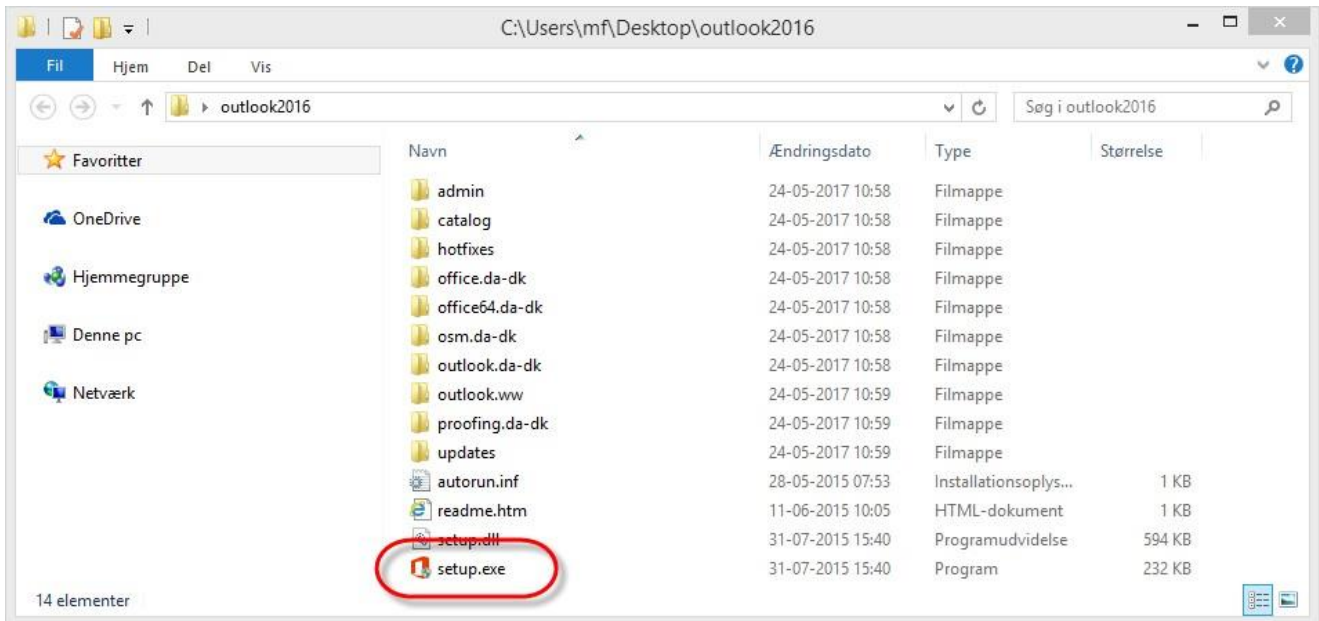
C:\Users\mf\Desktop\outlook2016

Fil Hjem Del Vis

outlook2016

Søg i outlook2016

Favoritter

OneDrive

Hjemmegruppe

Denne pc

Netværk

| Navn | Ændringsdato | Type | Størrelse |
|---|---|---|---|
| admin | 24-05-2017 10:58 | Filmappe | |
| catalog | 24-05-2017 10:58 | Filmappe | |
| hotfixes | 24-05-2017 10:58 | Filmappe | |
| office.da-dk | 24-05-2017 10:58 | Filmappe | |
| office64.da-dk | 24-05-2017 10:58 | Filmappe | |
| osm.da-dk | 24-05-2017 10:58 | Filmappe | |
| outlook.da-dk | 24-05-2017 10:58 | Filmappe | |
| outlook.ww | 24-05-2017 10:59 | Filmappe | |
| proofing.da-dk | 24-05-2017 10:59 | Filmappe | |
| updates | 24-05-2017 10:59 | Filmappe | |
| autorun.inf | 28-05-2015 07:53 | Installationsoplys... | 1 KB |
| readme.htm | 11-06-2015 10:05 | HTML-dokument | 1 KB |
| setup.dll | 31-07-2015 15:40 | Programudvidelse | 594 KB |
| setup.exe | 31-07-2015 15:40 | Program | 232 KB |

14 elementer